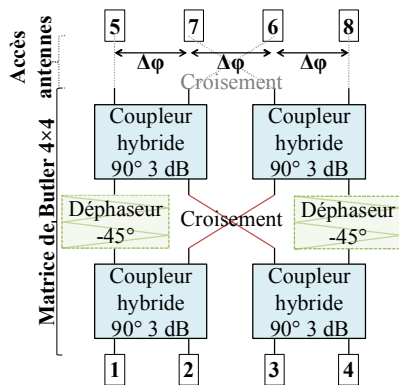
Accès antennes

5
7
6
8

$\Delta\varphi$
$\Delta\varphi$
$\Delta\varphi$

Croisement

Matrice de Butler 4×4

Coupleur hybride 90° 3 dB

Coupleur hybride 90° 3 dB

Déphaseur -45°

Croisement

Déphaseur -45°

Coupleur hybride 90° 3 dB

Coupleur hybride 90° 3 dB

1
2
3
4